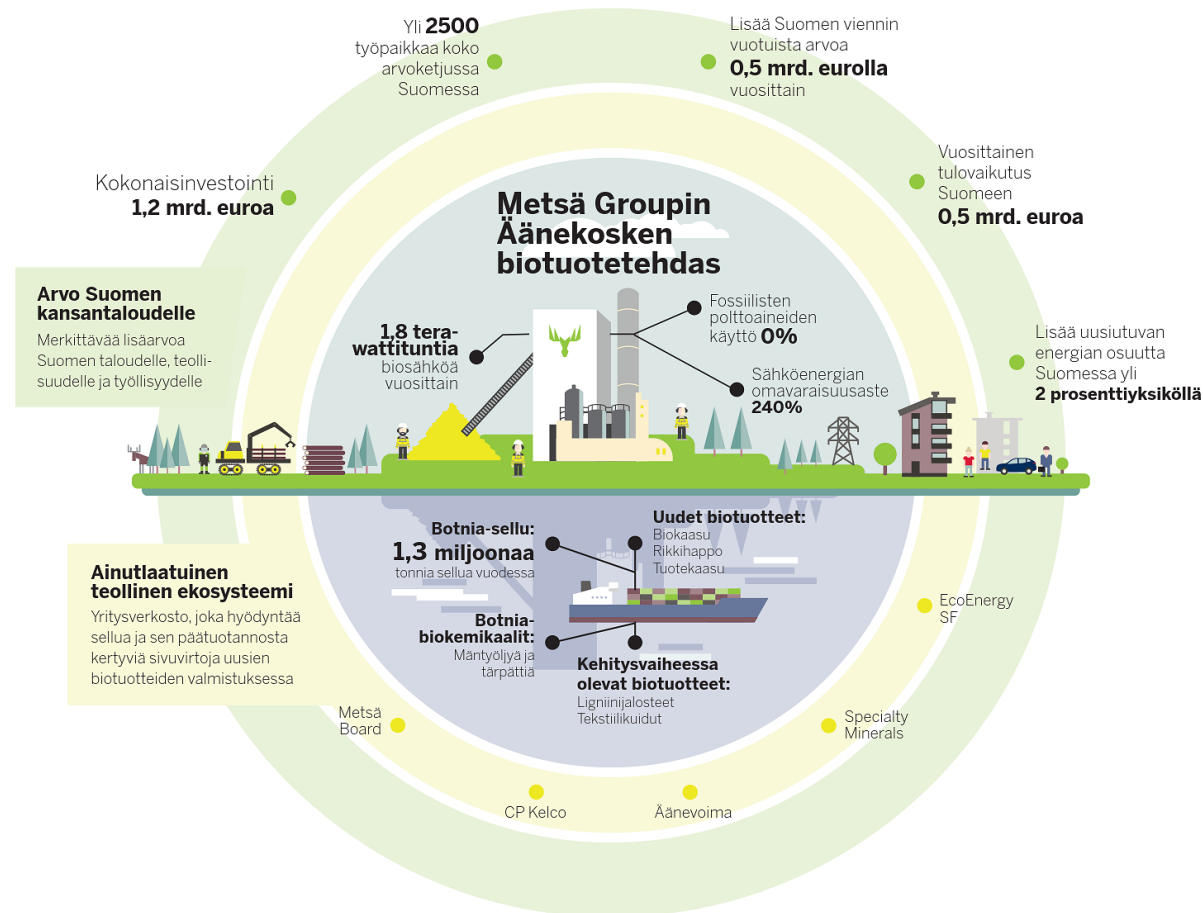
Yli **2500** työpaikkaa koko arvoketjussa Suomessa

Lisää Suomen viennin vuotuista arvoa **0,5 mrd. eurolla** vuosittain

Kokonaisinvestointi **1,2 mrd. euroa**

Vuosittainen tulovaikutus Suomeen **0,5 mrd. euroa**

**Metsä Groupin Äänekosken biotuotetehdas**

**Arvo Suomen kansantaloudelle**
Merkittävää lisäarvoa Suomen taloudelle, teollisuudelle ja työllisyydelle

**1,8 terawattituntia** biosähköä vuosittain

Fossiilisten polttoaineiden käyttö **0%**

Sähköenergian omavaraisuusaste **240%**

Lisää uusiutuvan energian osuutta Suomessa yli **2 prosenttiyksiköllä**

**Botnia-sellu:**
**1,3 miljoonaa** tonnia sellua vuodessa

**Uudet biotuotteet:**
Biokaasu
Rikkihappo
Tuotekaasu

**Ainutlaatuinen teollinen ekosysteemi**
Yritysverkosto, joka hyödyntää sellua ja sen päätuotannosta kertyviä sivuvirtoja uusien biotuotteiden valmistuksessa

**Botnia-biokemikaalit:**
Mäntyöljyä ja tärpättiä

**Kehitysvaiheessa olevat biotuotteet:**
Ligniinijalosteet
Tekstiilikuidut

EcoEnergy SF

Metsä Board

Specialty Minerals

CP Kelco

Äänevoima